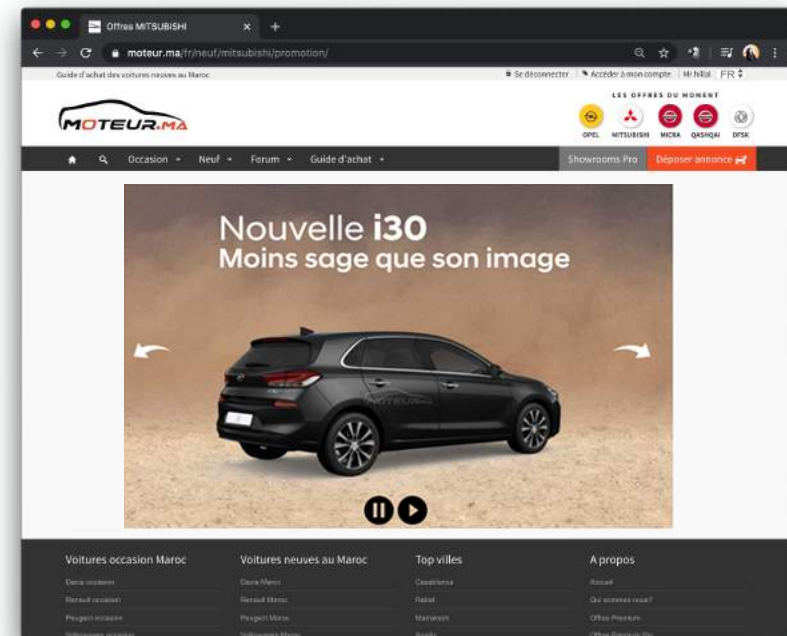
Offres MITSUBISHI

moteur.ma/fr/neuf/mitsubishi/promotion/

Guide d'achat des voitures neuves au Maroc

Se déconnecter | Accéder à mon compte | Mr hilal | FR

MOTEUR.MA

LES OFFRES DU MOMENT

OPEL MITSUBISHI MICRA QASHQAI DFSK

Occasion Neuf Forum Guide d'achat

Showrooms Pro Déposer annonce

Nouvelle i30
Moins sage que son image

MOTEUR.MA

Voitures occasion Maroc
Dacia occasion
Renault occasion
Peugeot occasion
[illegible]

Voitures neuves au Maroc
Dacia Maroc
Renault Maroc
Peugeot Maroc
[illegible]

Top villes
Casablanca
Rabat
Marrakech
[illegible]

A propos
Accueil
Qui sommes nous?
Offres Premium
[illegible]